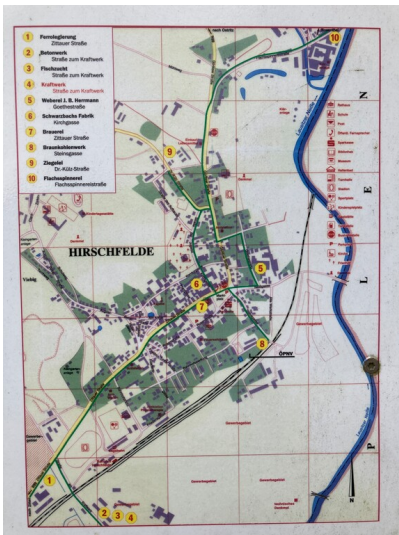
1 Ferngleisrung
Zittauer Straße
2 Betonwerk
Straße zum Kraftwerk
3 Flachsexit
Straße zum Kraftwerk
4 Kraftwerk
Straße zum Kraftwerk
5 Weberei J. S. Herrmann
Goethestraße
6 Schwarzbachs Fabrik
Kirchgasse
7 Brauerei
Zittauer Straße
8 Braunkohlenwerk
Steinogasse
9 Ziegelei
Dr.-Külz-Straße
10 Flachsspinnerei
Flachsspinnereistraße

HIRSCHFELDE

1
2
3
4
5
6
7
8
9
10

N
E
L
P